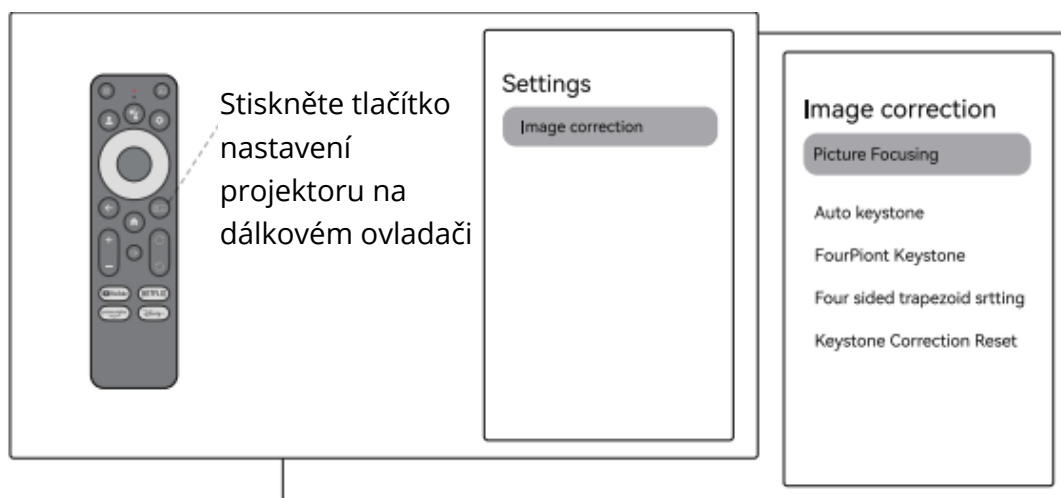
Stiskněte tlačítko nastavení projektoru na dálkovém ovladači

Settings

Image correction

Image correction

Picture Focusing

Auto keystone

FourPiont Keystone

Four sided trapezoid srtting

Keystone Correction Reset